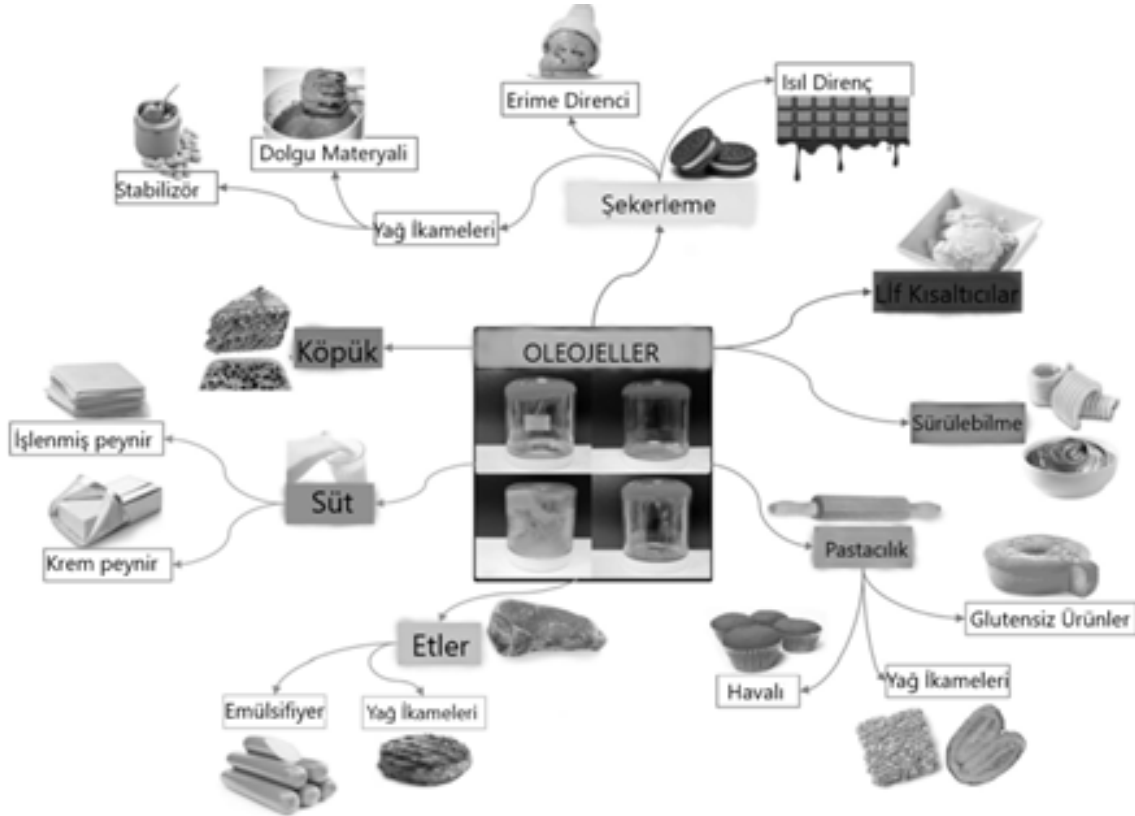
Erime Direnci

Isıl Direnç

Dolgu Materyali

Stabilizör

Yağ İkameleri

Şekerleme

Lif Kısaltıcılar

Köpük

OLEOJELLER

Sürülebilme

İşlenmiş peynir

Süt

Krem peynir

Pastacılık

Glutensiz Ürünler

Etler

Havalı

Yağ İkameleri

Emülsifiyer

Yağ İkameleri